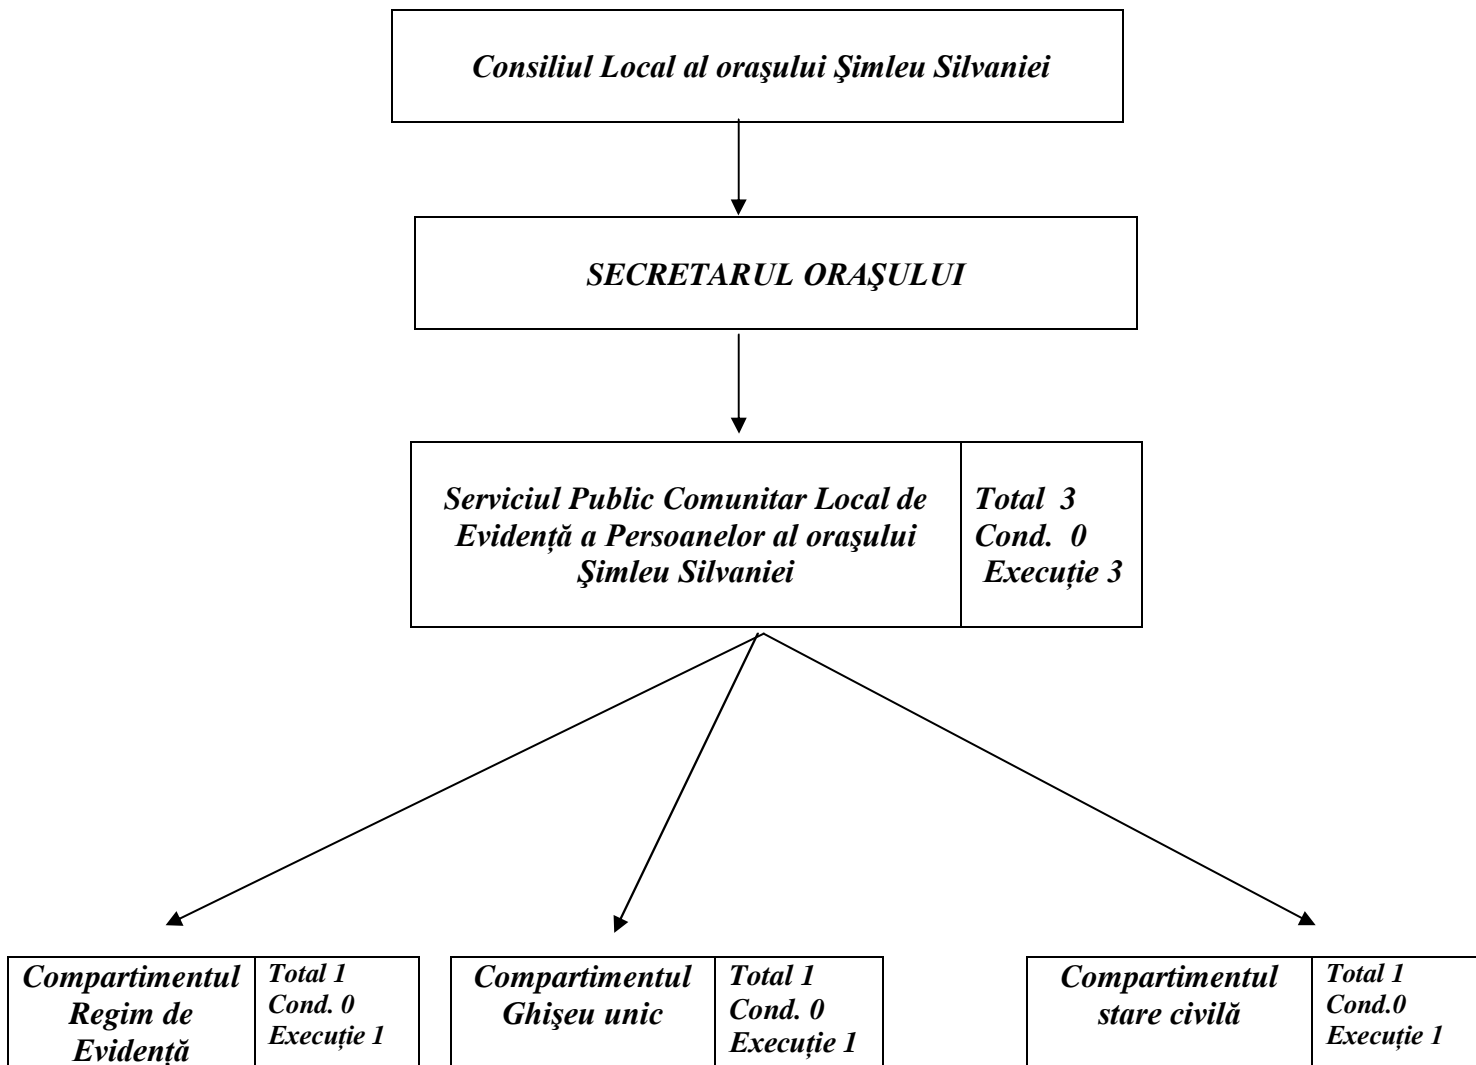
Consiliul Local al oraşului Şimleu Silvaniei

SECRETARUL ORAŞULUI

Serviciul Public Comunitar Local de Evidență a Persoanelor al oraşului Şimleu Silvaniei

Total 3
Cond. 0
Execuție 3

Compartimentul Regim de Evidență

Total 1
Cond. 0
Execuție 1

Compartimentul Ghişeu unic

Total 1
Cond. 0
Execuție 1

Compartimentul stare civilă

Total 1
Cond.0
Execuție 1